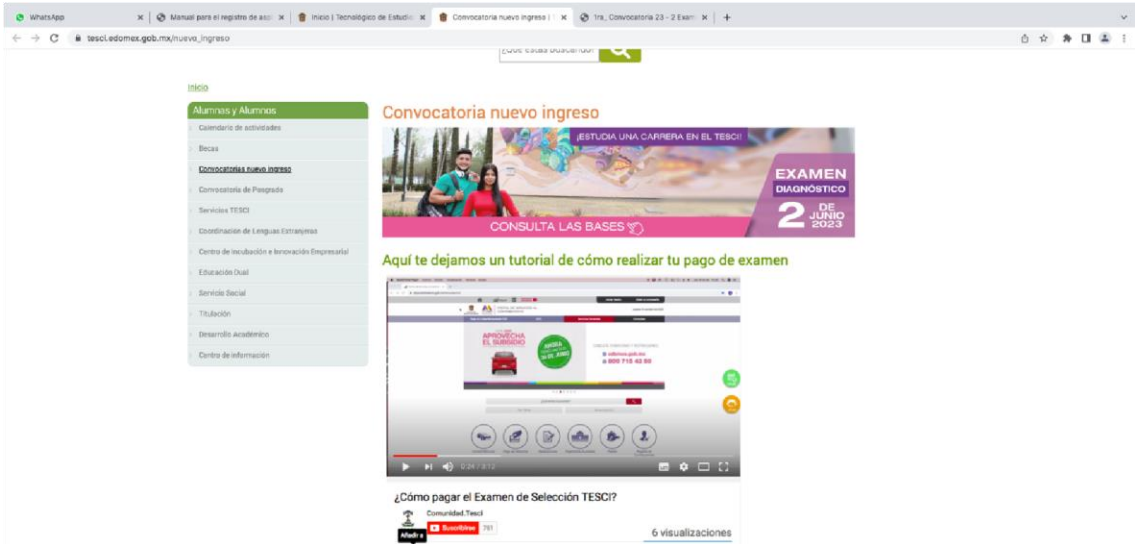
WhatsApp
Manual para el registro de asp
Inicio | Tecnológico de Estudio
Convocatoria nuevo ingreso | T
1ra_Convocatoria 23 - 2 Exam
tescI.edomex.gob.mx/nuevo_ingreso
¿Qué estás buscando?

Inicio

Alumnas y Alumnos
Calendario de actividades
Becas
Convocatorias nuevo ingreso
Convocatoria de Posgrado
Servicios TESCI
Coordinación de Lenguas Extranjeras
Centro de Incubación e Innovación Empresarial
Educación Dual
Servicio Social
Titulación
Desarrollo Académico
Centro de información

Convocatoria nuevo ingreso

¡ESTUDIA UNA CARRERA EN EL TESCI!
EXAMEN DIAGNÓSTICO
2 DE JUNIO 2023
CONSULTA LAS BASES

Aquí te dejamos un tutorial de cómo realizar tu pago de examen

APROVECHA EL SUBSIDIO
AHORA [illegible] EL AÑO
edomex.gob.mx
800 715 43 50

0:24 / 8:12

¿Cómo pagar el Examen de Selección TESCI?
Comunidad.Tesci
Suscribirse 761
Añadir a
6 visualizaciones